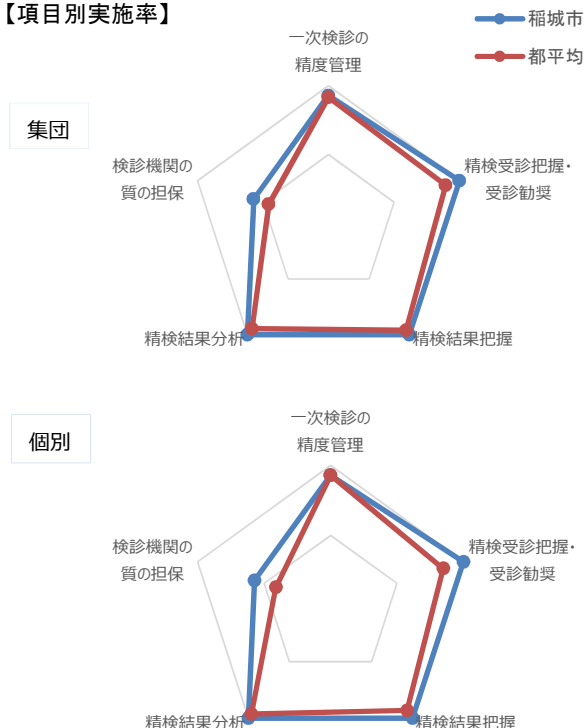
【項目別実施率】

稲城市
都平均

集団

一次検診の
精度管理

精検受診把握・
受診勧奨

精検結果把握

精検結果分析

検診機関の
質の担保

個別

一次検診の
精度管理

精検受診把握・
受診勧奨

精検結果把握

精検結果分析

検診機関の
質の担保